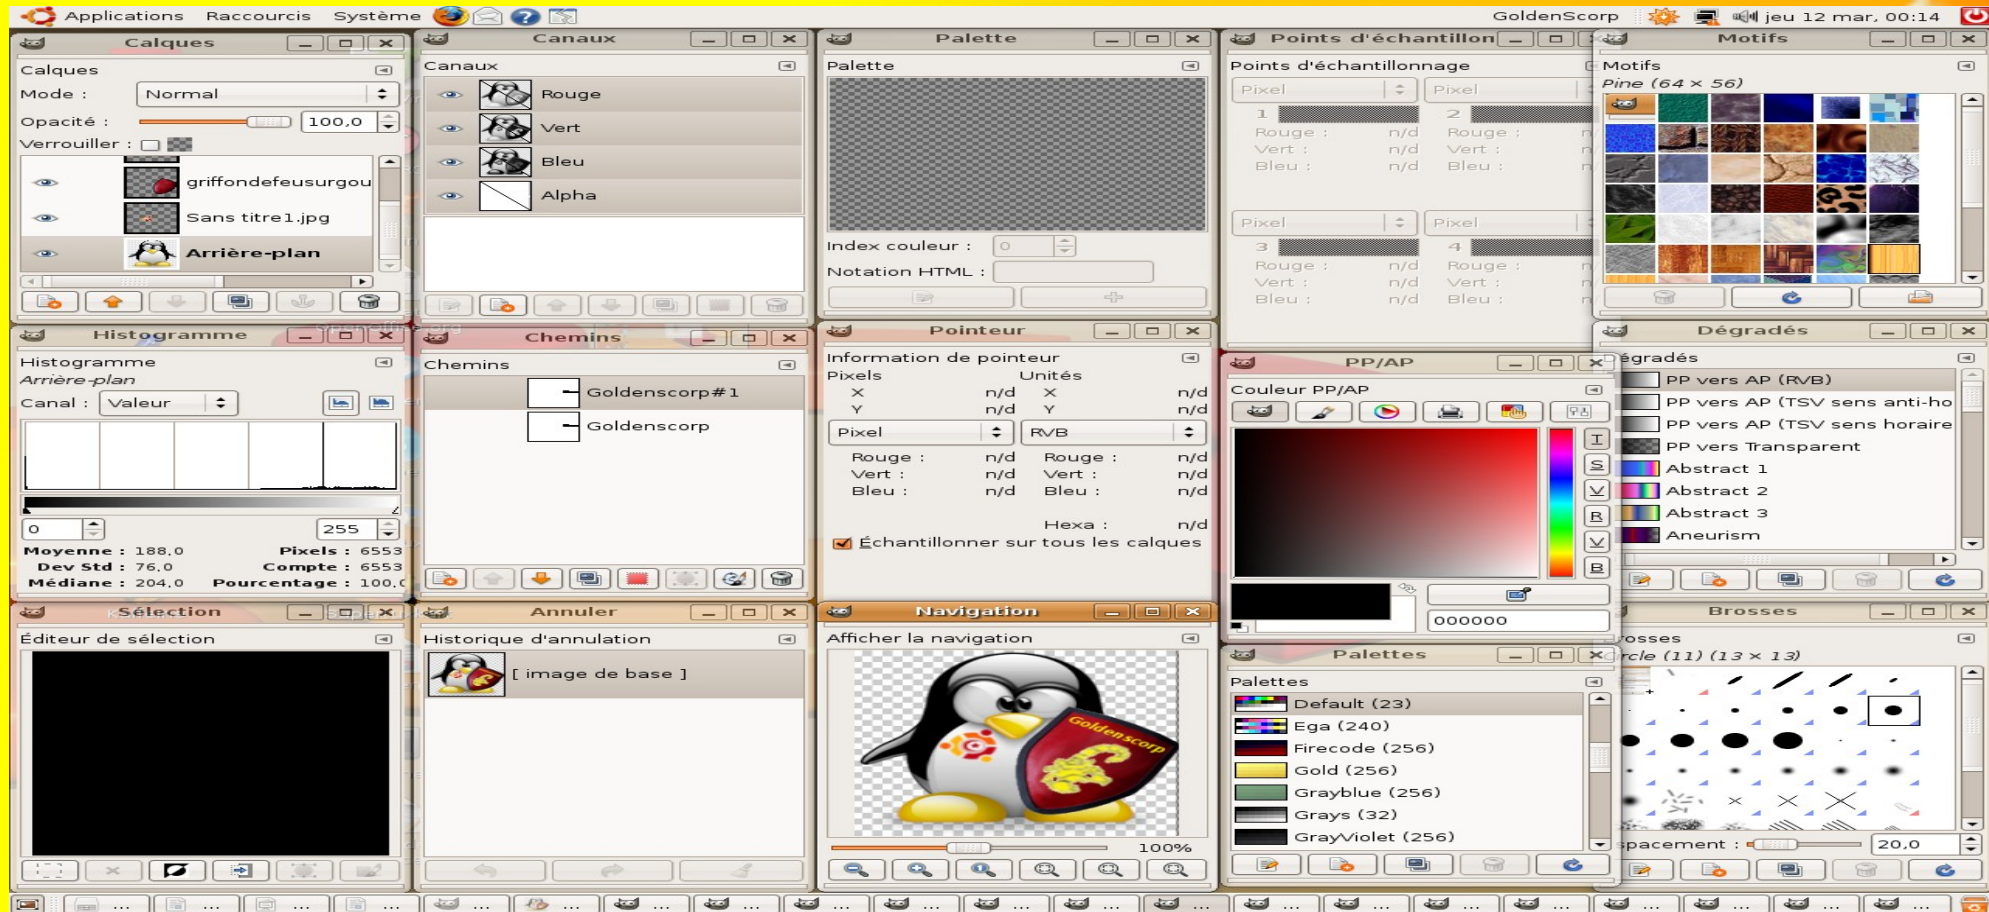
Applications Raccourcis Système GoldenScorp jeu 12 mar, 00:14

Calques
Calques
Mode : Normal
Opacité : 100,0
Verrouiller :
griffondefeusurgou
Sans titre1.jpg
Arrière-plan

Canaux
Canaux
Rouge
Vert
Bleu
Alpha

Palette
Palette
Index couleur : 0
Notation HTML :

Points d'échantillon
Points d'échantillonnage
Pixel
Pixel
1
Rouge : n/d
Vert : n/d
Bleu : n/d
2
Rouge :
Vert :
Bleu :
Pixel
Pixel
3
Rouge : n/d
Vert : n/d
Bleu : n/d
4
Rouge :
Vert :
Bleu :

Motifs
Motifs
Pine (64 × 56)

Histogramme
Histogramme
Arrière-plan
Canal : Valeur
0
255
Moyenne : 188,0
Dev Std : 76,0
Médiane : 204,0
Pixels : 6553
Compte : 6553
Pourcentage : 100,0

Chemins
Chemins
Goldenscorp#1
Goldenscorp

Pointeur
Information de pointeur
Pixels
Unités
X n/d
Y n/d
X n/d
Y n/d
Pixel
RVB
Rouge : n/d
Vert : n/d
Bleu : n/d
Rouge : n/d
Vert : n/d
Bleu : n/d
Hexa : n/d
Échantillonner sur tous les calques

PP/AP
Couleur PP/AP
000000

Dégradés
égradés
PP vers AP (RVB)
PP vers AP (TSV sens anti-ho
PP vers AP (TSV sens horaire
PP vers Transparent
Abstract 1
Abstract 2
Abstract 3
Aneurism

Sélection
Éditeur de sélection

Annuler
Historique d'annulation
[ image de base ]

Navigation
Afficher la navigation
Goldenscorp
100%

Palettes
Palettes
Default (23)
Ega (240)
Firecode (256)
Gold (256)
Grayblue (256)
Grays (32)
GrayViolet (256)

Brosses
rosses
rcle (11) (13 × 13)
spacement : 20,0